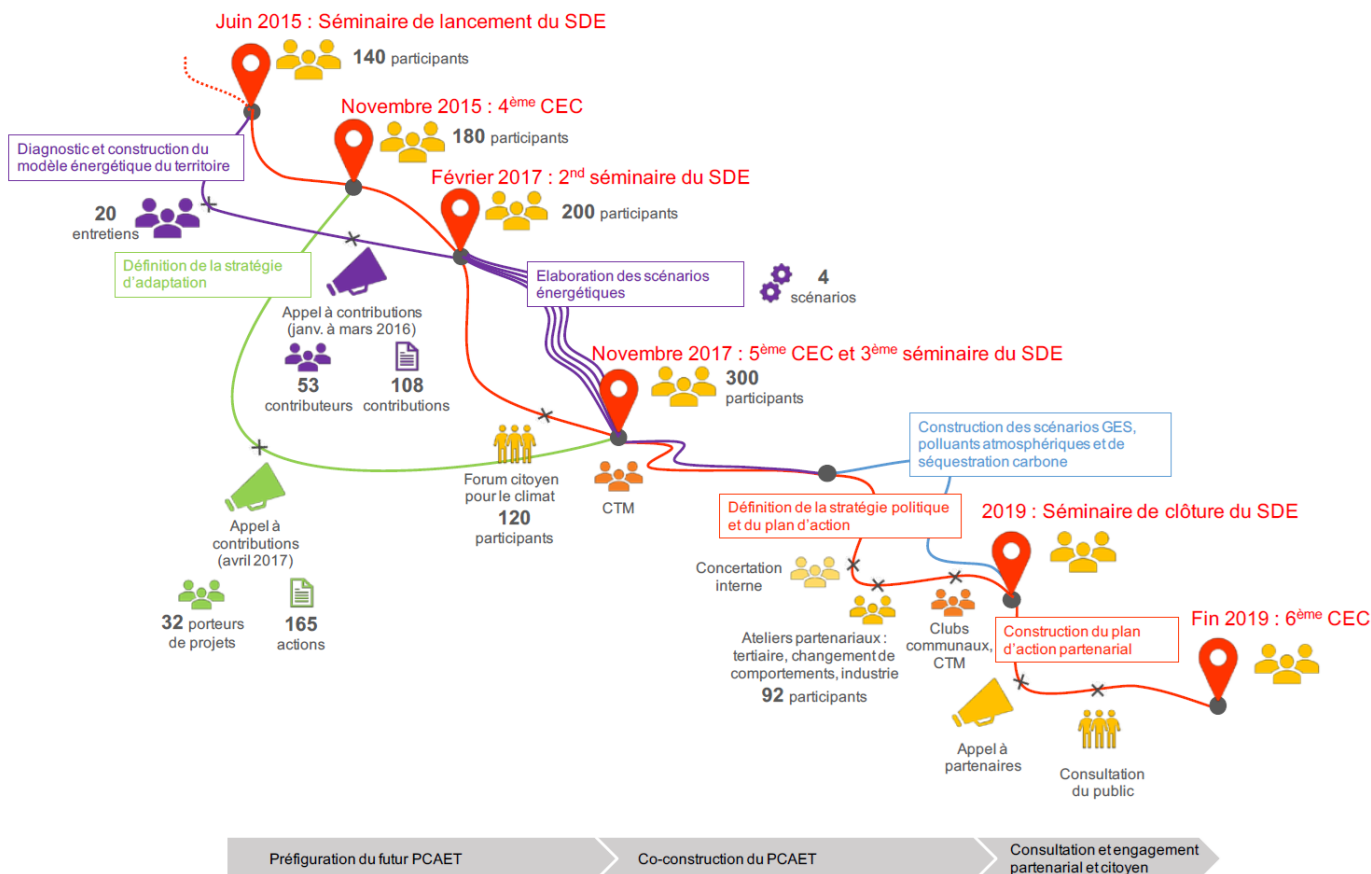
Juin 2015 : Séminaire de lancement du SDE

140 participants

Novembre 2015 : 4$^{ème}$ CEC

180 participants

Diagnostic et construction du modèle énergétique du territoire

Février 2017 : 2$^{nd}$ séminaire du SDE

200 participants

20 entretiens

Définition de la stratégie d'adaptation

Appel à contributions (janv. à mars 2016)

Elaboration des scénarios énergétiques

4 scénarios

53 contributeurs

108 contributions

Novembre 2017 : 5$^{ème}$ CEC et 3$^{ème}$ séminaire du SDE

300 participants

Construction des scénarios GES, polluants atmosphériques et de séquestration carbone

Forum citoyen pour le climat

120 participants

CTM

Appel à contributions (avril 2017)

Définition de la stratégie politique et du plan d'action

2019 : Séminaire de clôture du SDE

Concertation interne

32 porteurs de projets

165 actions

Ateliers partenariaux : tertiaire, changement de comportements, industrie

92 participants

Clubs communaux, CTM

Construction du plan d'action partenarial

Fin 2019 : 6$^{ème}$ CEC

Appel à partenaires

Consultation du public

Préfiguration du futur PCAET

Co-construction du PCAET

Consultation et engagement partenarial et citoyen